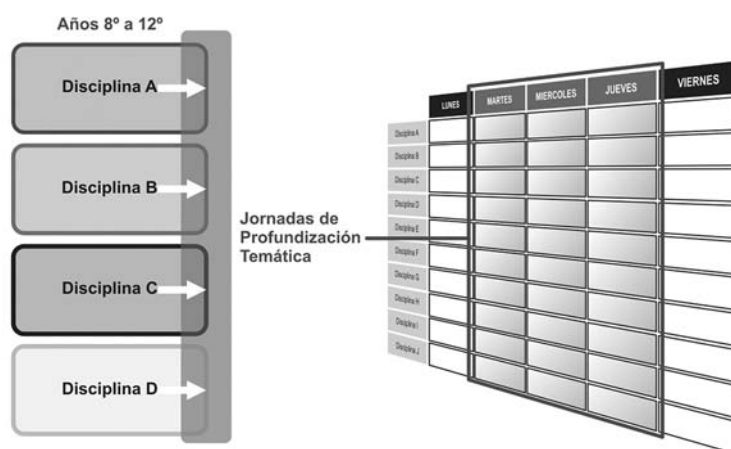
Años 8º a 12º

Disciplina A

Disciplina B

Disciplina C

Disciplina D

Jornadas de Profundización Temática

| | LUNES | MARTES | MIERCOLES | JUEVES | VIERNES |
|---|---|---|---|---|---|
| Disciplina A | | | | | |
| Disciplina B | | | | | |
| Disciplina C | | | | | |
| Disciplina D | | | | | |
| Disciplina E | | | | | |
| Disciplina F | | | | | |
| Disciplina G | | | | | |
| Disciplina H | | | | | |
| Disciplina I | | | | | |
| Disciplina J | | | | | |